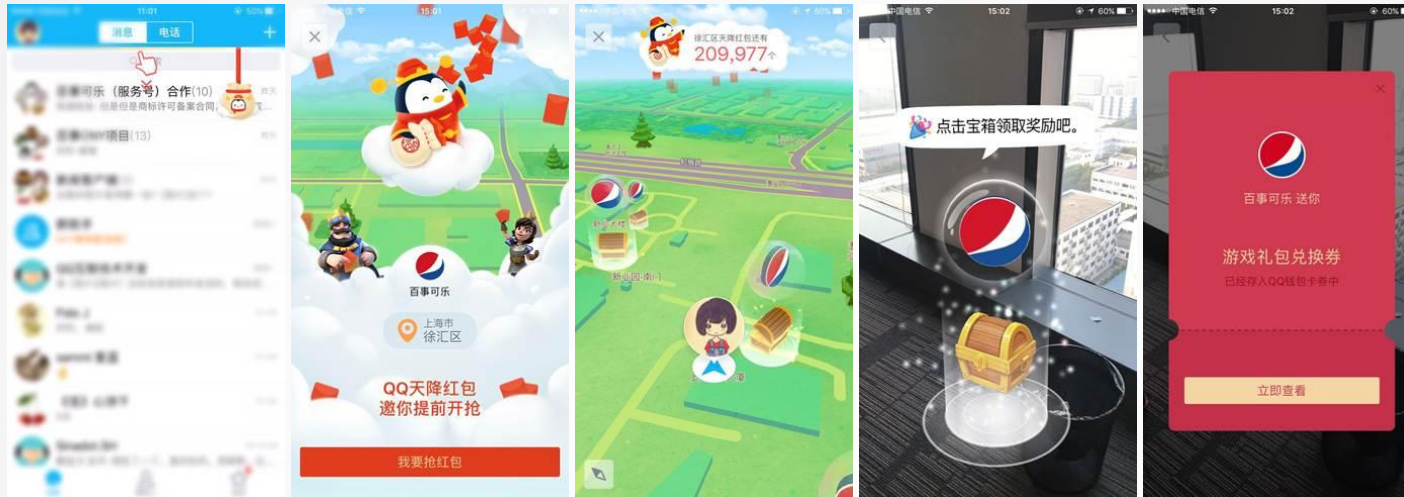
11:01
消息 电话
百事可乐（服务号）合作(10)
百事DIY项目(13)

15:01
百事可乐
上海市
徐汇区
QQ天降红包
邀你提前开抢
我要抢红包

徐汇区天降红包还有
209,977个

中国电信 15:02 60%
点击宝箱领取奖励吧。

中国电信 15:02 60%
百事可乐 送你
游戏礼包兑换券
已经存入QQ钱包卡券中
立即查看